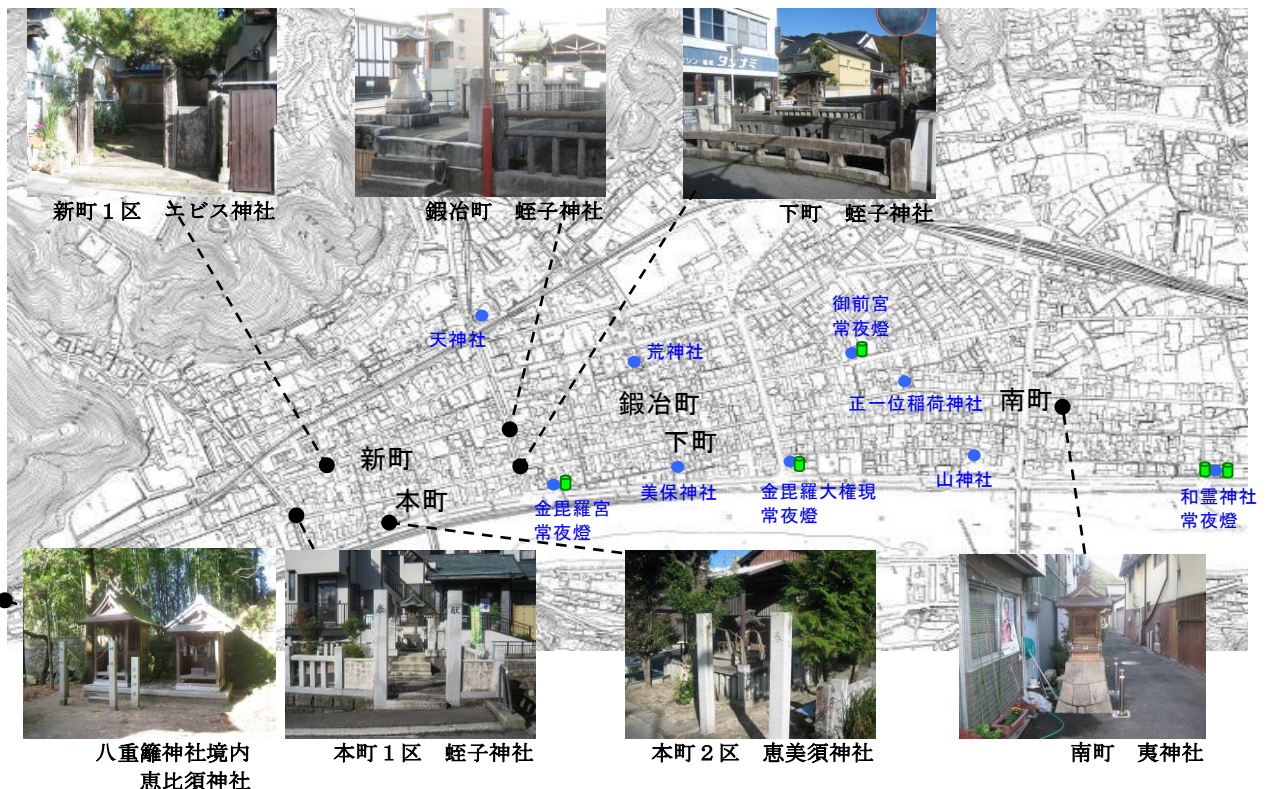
新町１区　エビス神社

鍛冶町　蛭子神社

下町　蛭子神社

御前宮
常夜燈

天神社

荒神社

鍛冶町

正一位稲荷神社

南町

下町

新町

山神社

金毘羅宮
常夜燈

美保神社

金毘羅大権現
常夜燈

和霊神社
常夜燈

本町

八重籬神社境内
恵比須神社

本町１区　蛭子神社

本町２区　恵美須神社

南町　夷神社